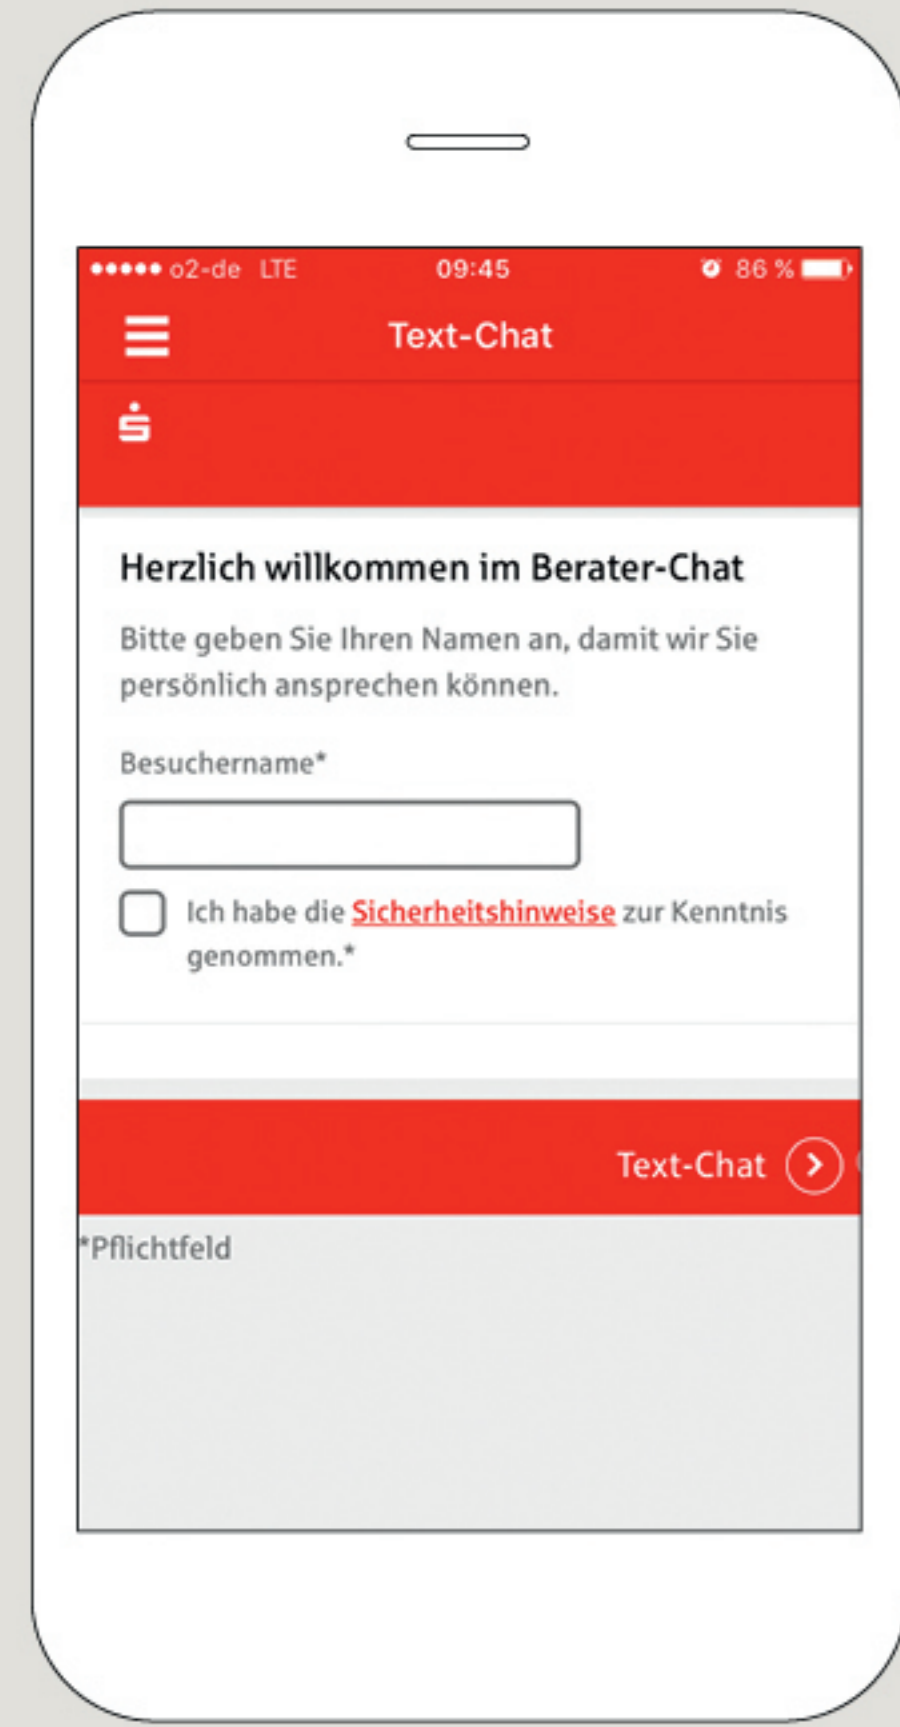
●●●●● o2-de LTE 09:45 86 %

Text-Chat

Herzlich willkommen im Berater-Chat

Bitte geben Sie Ihren Namen an, damit wir Sie persönlich ansprechen können.

Besuchername*

Ich habe die Sicherheitshinweise zur Kenntnis genommen.*

Text-Chat

*Pflichtfeld